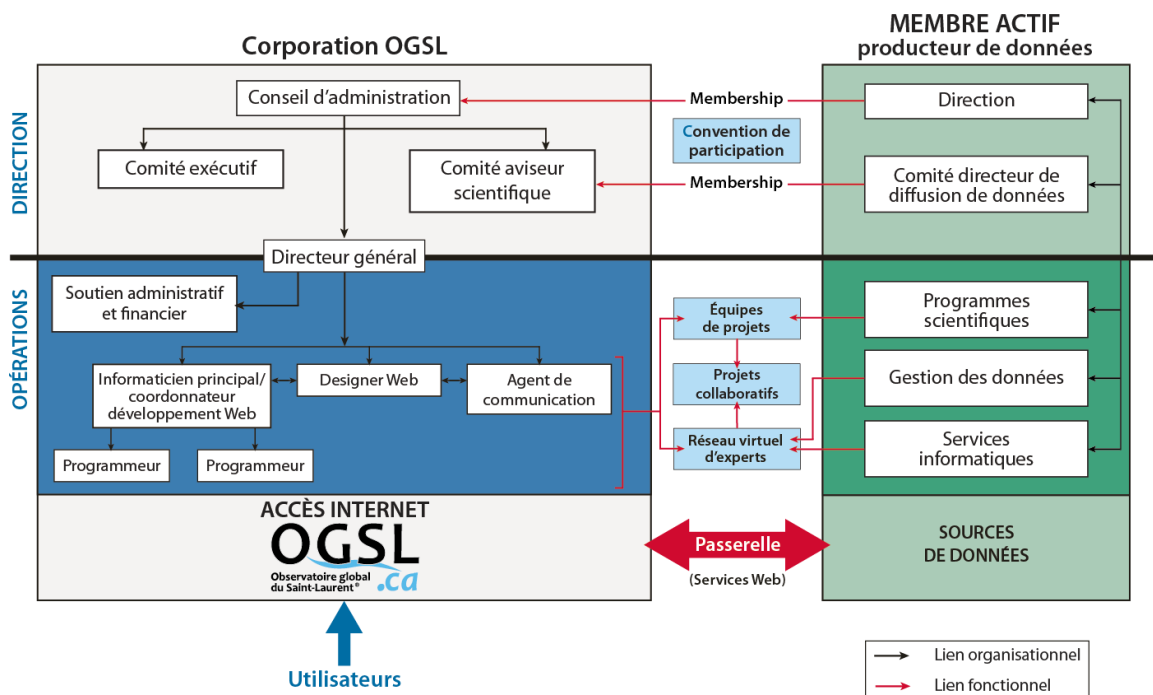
Corporation OGSL

MEMBRE ACTIF
producteur de données

DIRECTION

Conseil d'administration

Comité exécutif

Comité aviseur scientifique

Membership

Convention de participation

Membership

Direction

Comité directeur de diffusion de données

Directeur général

OPÉRATIONS

Soutien administratif et financier

Informaticien principal/ coordonnateur développement Web

Designer Web

Agent de communication

Programmeur

Programmeur

Équipes de projets

Projets collaboratifs

Réseau virtuel d'experts

Programmes scientifiques

Gestion des données

Services informatiques

ACCÈS INTERNET

OGSL
Observatoire global du Saint-Laurent®
.ca

Passerelle
(Services Web)

SOURCES DE DONNÉES

Utilisateurs

Lien organisationnel
Lien fonctionnel